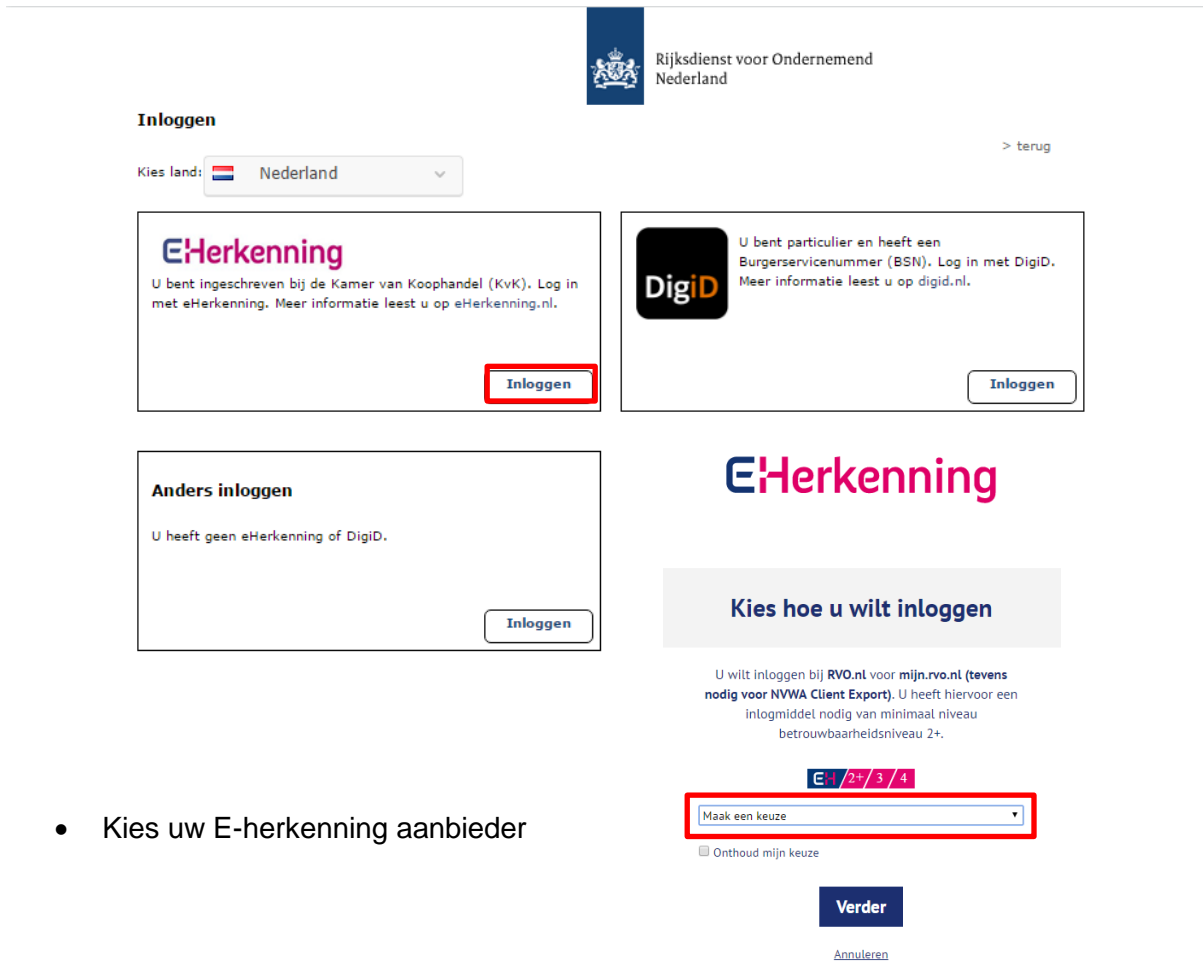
Rijksdienst voor Ondernemend Nederland

Inloggen

> terug

Kies land: Nederland

eHerkenning

U bent ingeschreven bij de Kamer van Koophandel (KvK). Log in met eHerkenning. Meer informatie leest u op eHerkenning.nl.

Inloggen

DigiD

U bent particulier en heeft een Burgerservicenummer (BSN). Log in met DigiD. Meer informatie leest u op digid.nl.

Inloggen

Anders inloggen

U heeft geen eHerkenning of DigiD.

Inloggen

eHerkenning

Kies hoe u wilt inloggen

U wilt inloggen bij RVO.nl voor mijn.rvo.nl (tevens nodig voor NVWA Client Export). U heeft hiervoor een inlogmiddel nodig van minimaal niveau betrouwbaarheidsniveau 2+.

EH 2+ 3 4

Maak een keuze

Onthoud mijn keuze

Verder

Annuleren

• Kies uw E-herkenning aanbieder